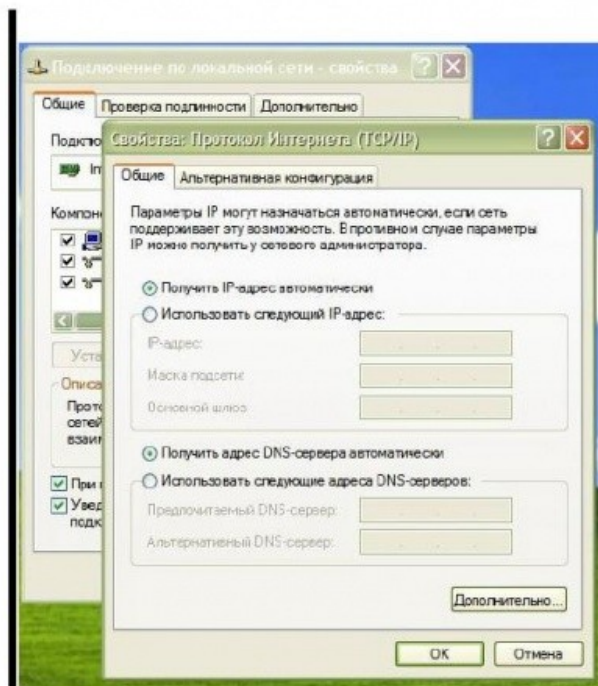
Подключение по локальной сети - свойства

Общие | Проверка подлинности | Дополнительно

Подклю

In

Компоне

Уста

Описа

Прото
сетей
взаим

При

Увед
подк

Свойства: Протокол Интернета (TCP/IP)

Общие | Альтернативная конфигурация

Параметры IP могут назначаться автоматически, если сеть поддерживает эту возможность. В противном случае параметры IP можно получить у сетевого администратора.

Получить IP-адрес автоматически

Использовать следующий IP-адрес:

IP-адрес:

Маска подсети:

Основной шлюз:

Получить адрес DNS-сервера автоматически

Использовать следующие адреса DNS-серверов:

Предпочитаемый DNS-сервер:

Альтернативный DNS-сервер:

Дополнительно...

OK

Отмена